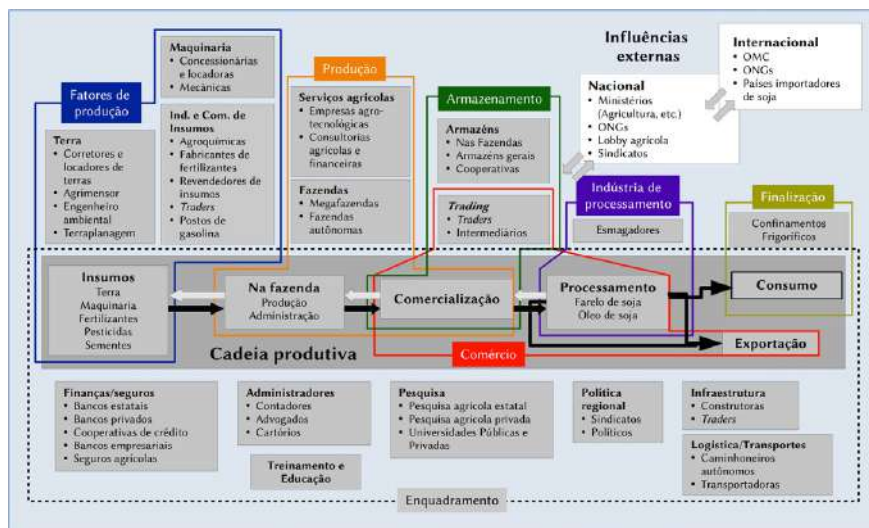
Fatores de produção

Maquinaria
• Concessionárias e locadoras
• Mecânicas

Terra
• Corretores e locadores de terras
• Agrimensor
• Engenheiro ambiental
• Terraplanagem

Ind. e Com. de Insumos
• Agroquímicas
• Fabricantes de fertilizantes
• Revendedores de insumos
• *Traders*
• Postos de gasolina

Produção

Serviços agrícolas
• Empresas agrotecnológicas
• Consultorias agrícolas e financeiras

Fazendas
• Megafazendas
• Fazendas autônomas

Armazenamento

Armazéns
• Nas Fazendas
• Armazéns gerais
• Cooperativas

*Trading*
• *Traders*
• Intermediários

Influências externas

Nacional
• Ministérios (Agricultura, etc.)
• ONGs
• Lobby agrícola
• Sindicatos

Internacional
• OMC
• ONGs
• Países importadores de soja

Indústria de processamento

Esmagadores

Finalização

Confinamentos
Frigoríficos

Insumos
Terra
Maquinaria
Fertilizantes
Pesticidas
Sementes

Na fazenda
Produção
Administração

Comercialização

Processamento
Farelo de soja
Óleo de soja

Consumo

Exportação

Cadeia produtiva

Comércio

Finanças/seguros
• Bancos estatais
• Bancos privados
• Cooperativas de crédito
• Bancos empresariais
• Seguros agrícolas

Administradores
• Contadores
• Advogados
• Cartórios

Treinamento e Educação

Pesquisa
• Pesquisa agrícola estatal
• Pesquisa agrícola privada
• Universidades Públicas e Privadas

Política regional
• Sindicatos
• Políticos

Infraestrutura
• Construtoras
• *Traders*

Logística/Transportes
• Caminhoneiros autônomos
• Transportadoras

Enquadramento